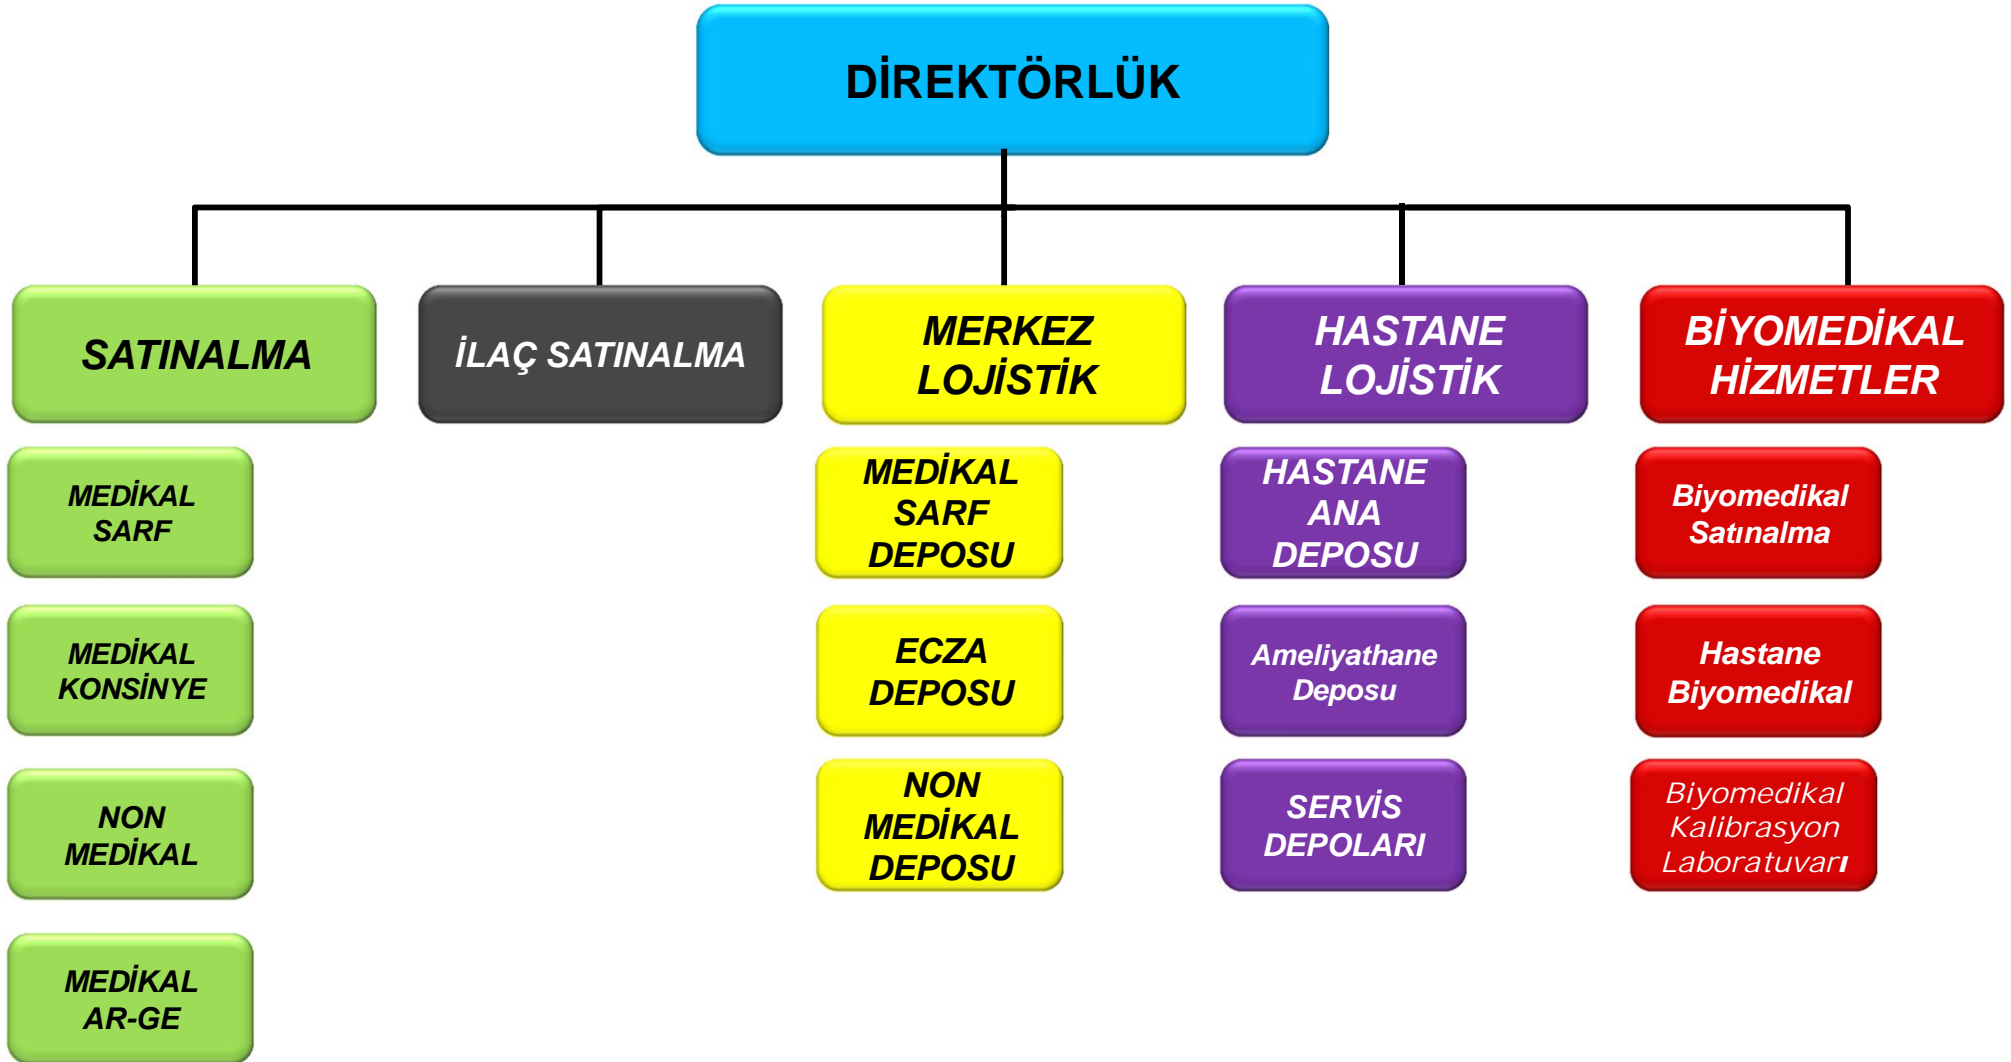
DİREKTÖRLÜK

SATINALMA

MEDİKAL SARF

MEDİKAL KONSİNYE

NON MEDİKAL

MEDİKAL AR-GE

İLAÇ SATINALMA

MERKEZ LOJİSTİK

MEDİKAL SARF DEPOSU

ECZA DEPOSU

NON MEDİKAL DEPOSU

HASTANE LOJİSTİK

HASTANE ANA DEPOSU

Ameliyathane Deposu

SERVİS DEPOLARI

BİYOMEDİKAL HİZMETLER

Biyomedikal Satınalma

Hastane Biyomedikal

Biyomedikal Kalibrasyon Laboratuvarı